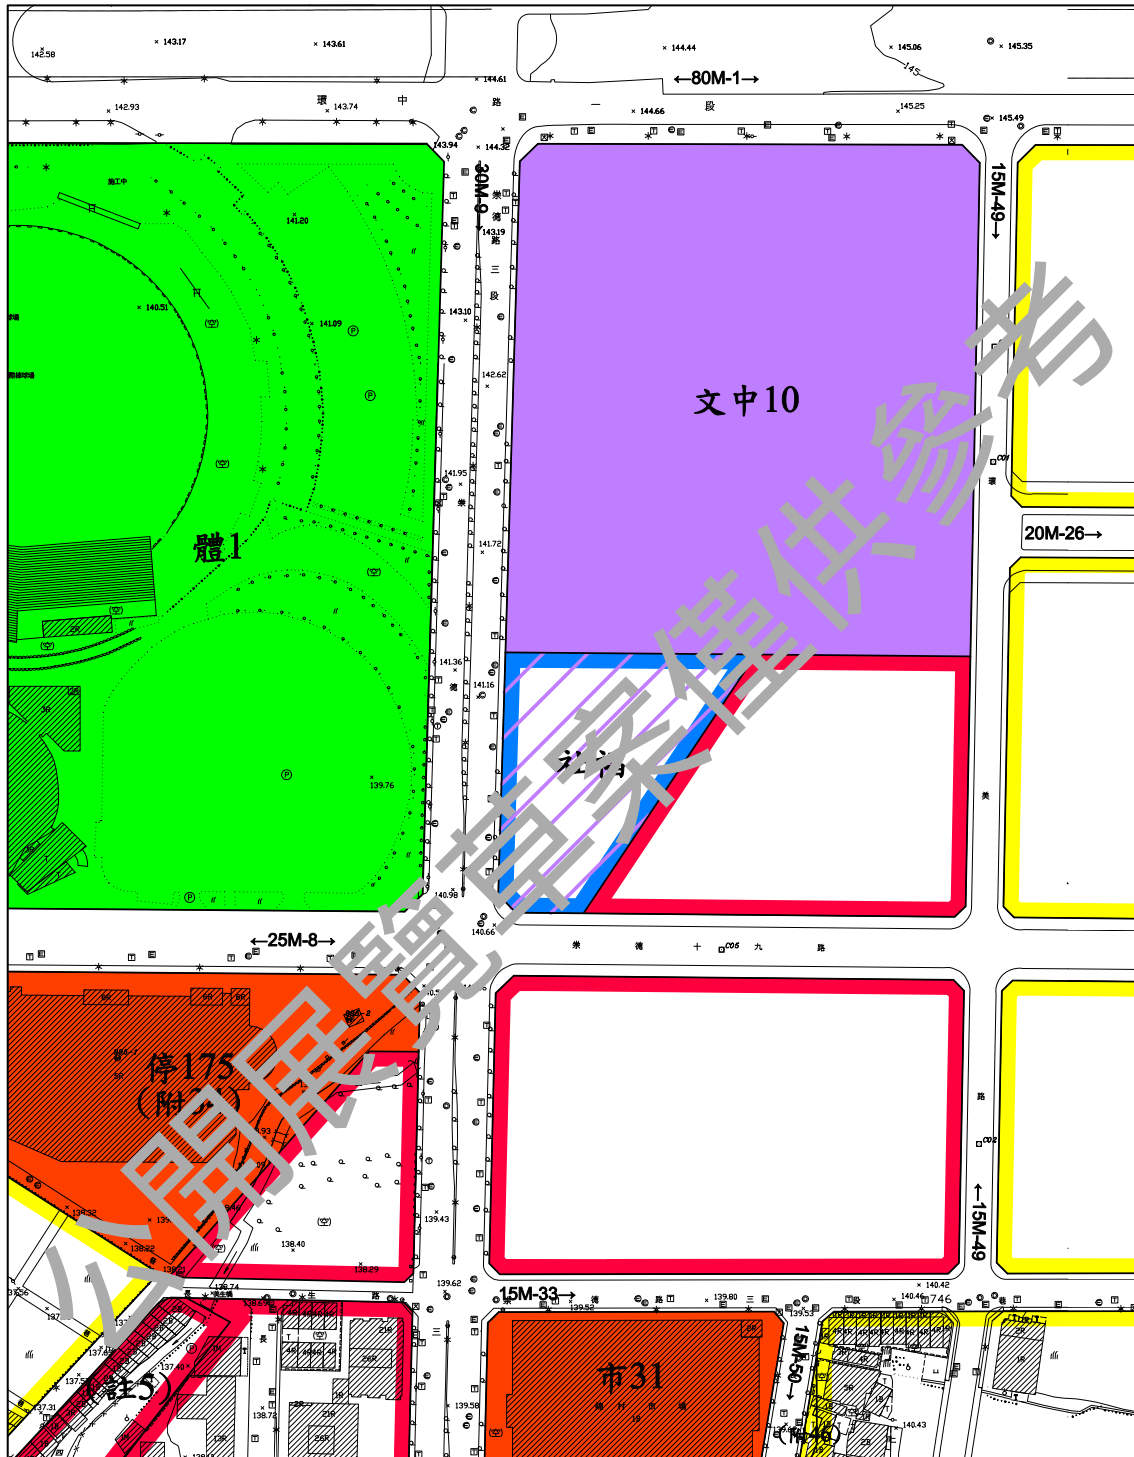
142.58
143.17
143.61
144.44
145.06
145.35
144.61
←80M-1→
142.93
環
143.74
中
路
一
144.66
段
145.25
145.49
143.94
144.32
20M-9
崇
德
三
段
143.19
143.10
142.62
141.95
141.72
141.36
141.16
140.98
140.66
15M-49→
141.20
140.51
141.09
體1
文中10
社福
139.76
20M-26→
←25M-8→
崇
德
十
九
路
停175
(附)
139.43
139.32
138.40
138.22
138.25
139.62
15M-33→
139.93
139.80
140.42
140.46
746
←15M49
15M-50→
市31
(住5)
137.31
138.72
139.58
140.43
公開展覽草案僅供參考